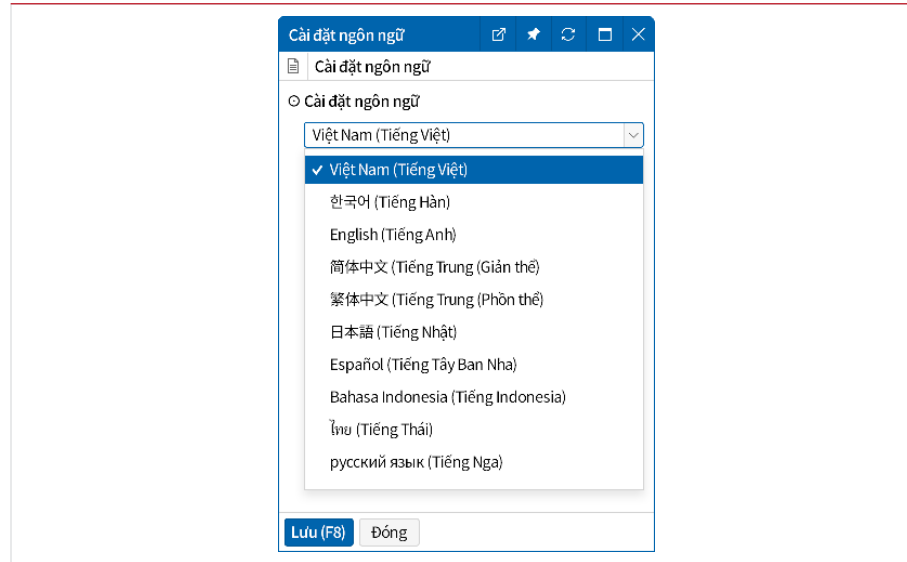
Cài đặt ngôn ngữ

Cài đặt ngôn ngữ

Cài đặt ngôn ngữ

Việt Nam (Tiếng Việt)

✓ Việt Nam (Tiếng Việt)
한국어 (Tiếng Hàn)
English (Tiếng Anh)
简体中文 (Tiếng Trung (Giản thể)
繁体中文 (Tiếng Trung (Phồn thể)
日本語 (Tiếng Nhật)
Español (Tiếng Tây Ban Nha)
Bahasa Indonesia (Tiếng Indonesia)
ไทย (Tiếng Thái)
русский язык (Tiếng Nga)

Lưu (F8) Đóng